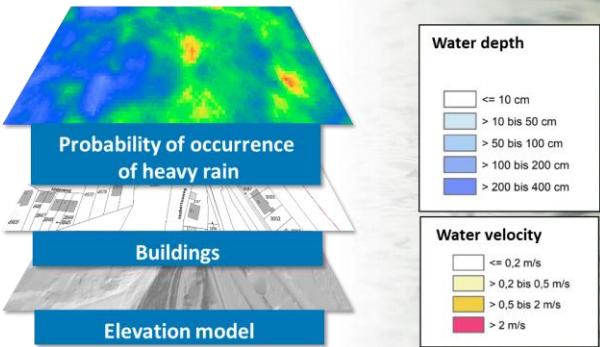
Probability of occurrence of heavy rain

Buildings

Elevation model

Water depth

<= 10 cm

> 10 bis 50 cm

> 50 bis 100 cm

> 100 bis 200 cm

> 200 bis 400 cm

Water velocity

<= 0,2 m/s

> 0,2 bis 0,5 m/s

> 0,5 bis 2 m/s

> 2 m/s